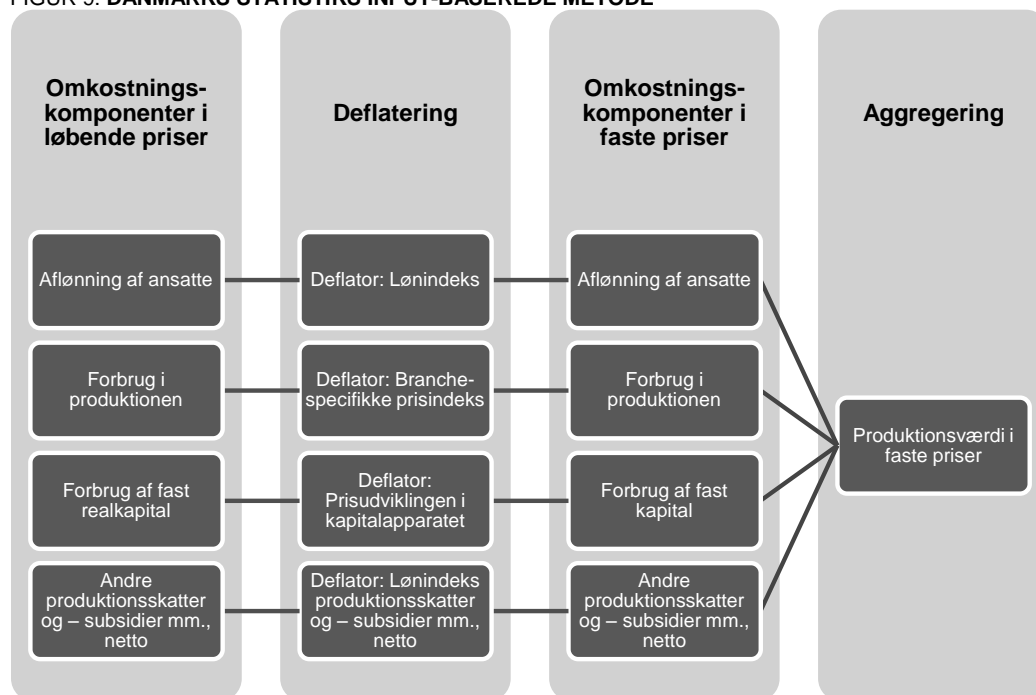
FIGUR 9: DANMARKS STATISTIKS INPUT-BASEREDE METODE

Omkostningskomponenter i løbende priser

Deflatering

Omkostningskomponenter i faste priser

Aggregering

Aflønning af ansatte

Deflator: Lønindeks

Aflønning af ansatte

Forbrug i produktionen

Deflator: Branchespecifikke prisindeks

Forbrug i produktionen

Produktionsværdi i faste priser

Forbrug af fast realkapital

Deflator: Prisudviklingen i kapitalapparatet

Forbrug af fast kapital

Andre produktionsskatter og – subsidier mm., netto

Deflator: Lønindeks produktionsskatter og – subsidier mm., netto

Andre produktionsskatter og – subsidier mm., netto